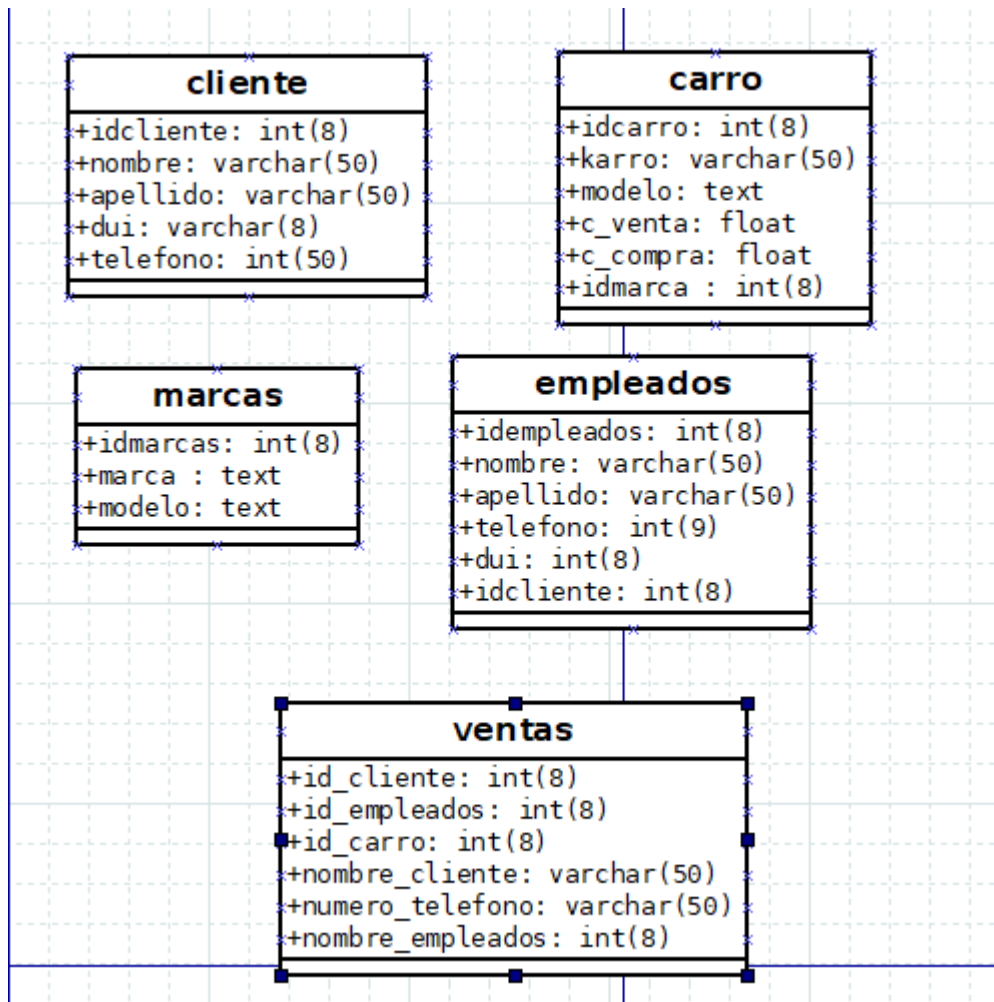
cliente

+idcliente: int(8)
+nombre: varchar(50)
+apellido: varchar(50)
+dui: varchar(8)
+telefono: int(50)

carro

+idcarro: int(8)
+karro: varchar(50)
+modelo: text
+c_venta: float
+c_compra: float
+idmarca : int(8)

marcas

+idmarcas: int(8)
+marca : text
+modelo: text

empleados

+idempleados: int(8)
+nombre: varchar(50)
+apellido: varchar(50)
+telefono: int(9)
+dui: int(8)
+idcliente: int(8)

ventas

+id_cliente: int(8)
+id_empleados: int(8)
+id_carro: int(8)
+nombre_cliente: varchar(50)
+numero_telefono: varchar(50)
+nombre_empleados: int(8)